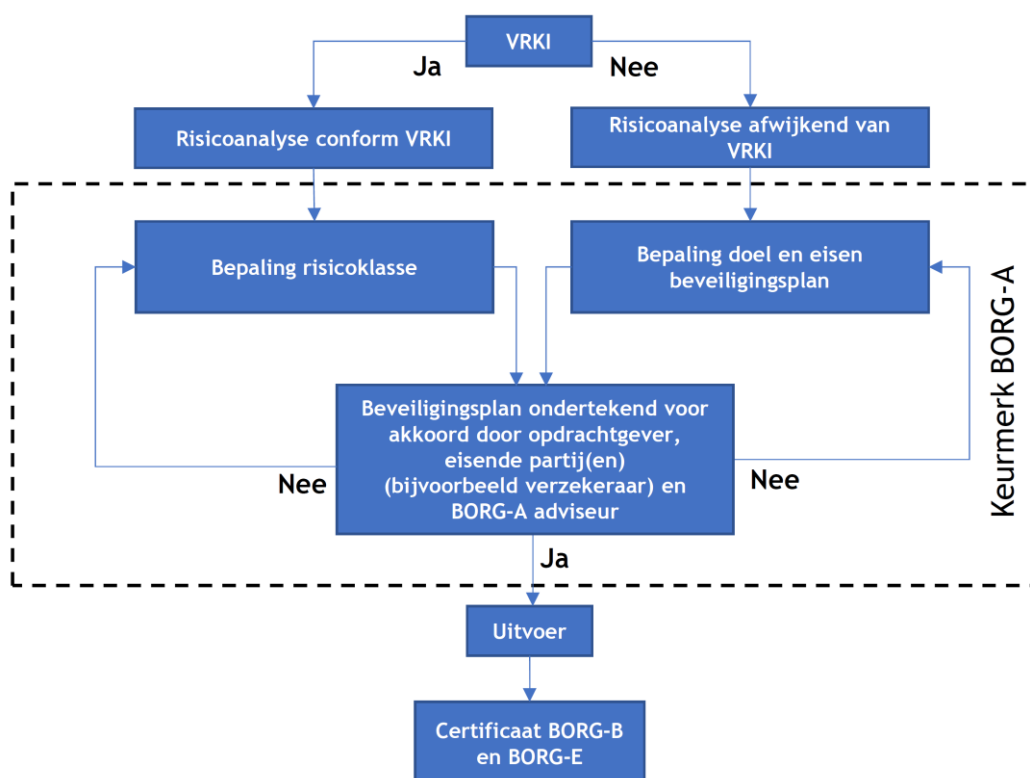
VRKI

Ja

Nee

Risicoanalyse conform VRKI

Risicoanalyse afwijkend van VRKI

Bepaling risicoklasse

Bepaling doel en eisen beveiligingsplan

Keurmerk BORG-A

Beveiligingsplan ondertekend voor akkoord door opdrachtgever, eisende partij(en) (bijvoorbeeld verzekeraar) en BORG-A adviseur

Nee

Nee

Ja

Uitvoer

Certificaat BORG-B en BORG-E